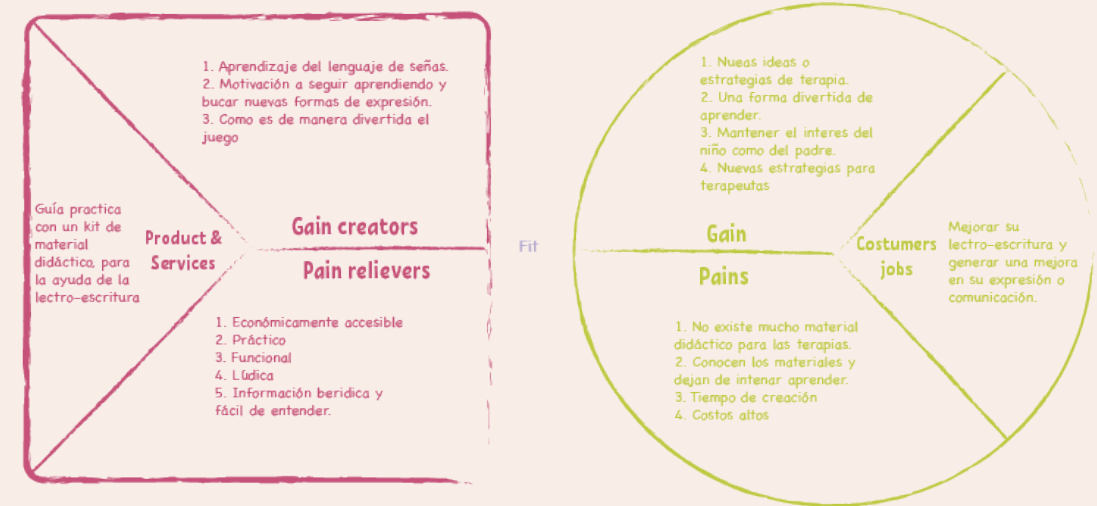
1. Aprendizaje del lenguaje de señas.
2. Motivación a seguir aprendiendo y bucar nuevas formas de expresión.
3. Como es de manera divertida el juego

Guía practica con un kit de material didáctico, para la ayuda de la lectro-escritura

Product & Services

Gain creators

Pain relievers

1. Económicamente accesible
2. Práctico
3. Funcional
4. Lúdica
5. Información beridica y fácil de entender.

Fit

1. Nueas ideas o estrategias de terapia.
2. Una forma divertida de aprender.
3. Mantener el interes del niño como del padre.
4. Nuevas estrategias para terapeutas

Gain

Costumers jobs

Mejorar su lectro-escritura y generar una mejora en su expresión o comunicación.

Pains

1. No existe mucho material didáctico para las terapias.
2. Conocen los materiales y dejan de intenar aprender.
3. Tiempo de creación
4. Costos altos